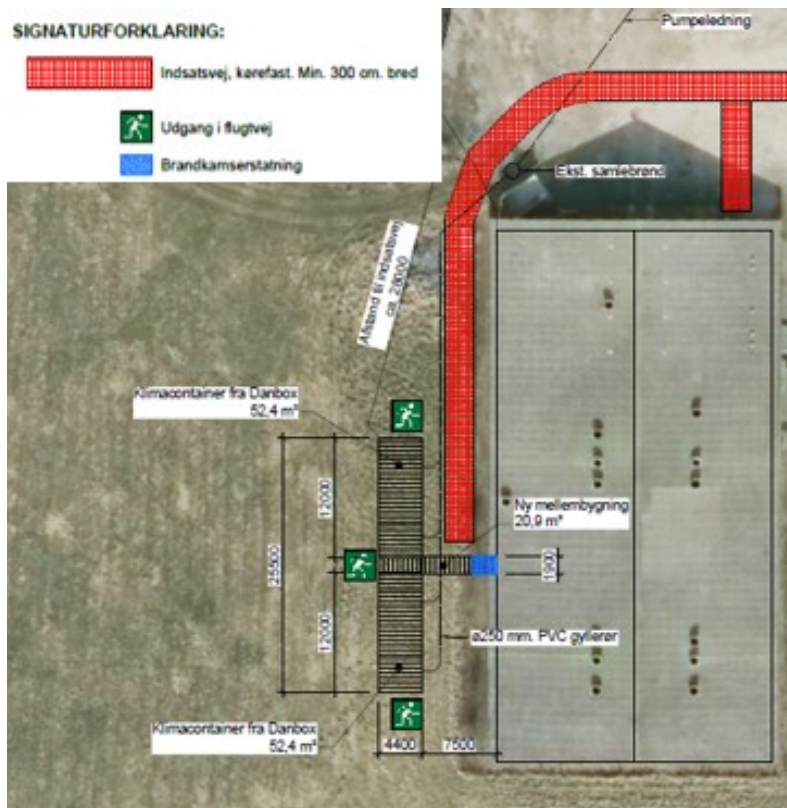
SIGNATURFORKLARING:

Indsatsvej, kørefast. Min. 300 cm. bred

Udgang i flugtvej

Brandkamserstatning

Pumpeledning

Ekst. samlebrønd

Afstand til indsatsvej ca. 28000

Klimacontainer fra Danbox 52,4 m²

12000

25500

12000

Ny mellembygning 20,9 m²

1900

ø250 mm. PVC gyllerør

Klimacontainer fra Danbox 52,4 m²

4400

7500